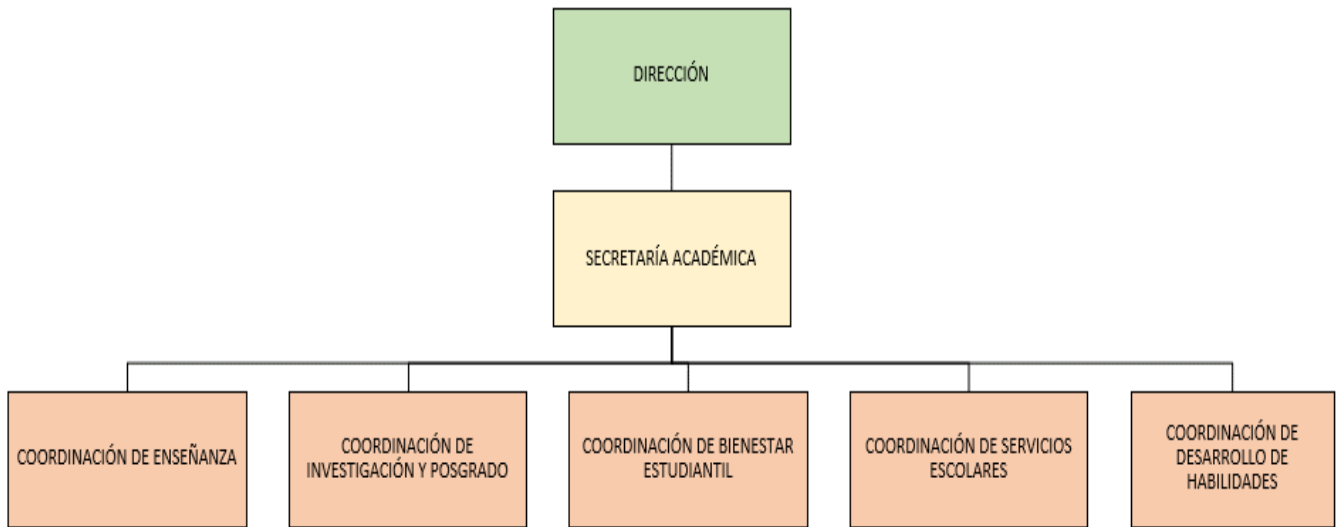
DIRECCIÓN

SECRETARÍA ACADÉMICA

COORDINACIÓN DE ENSEÑANZA

COORDINACIÓN DE INVESTIGACIÓN Y POSGRADO

COORDINACIÓN DE BIENESTAR ESTUDIANTIL

COORDINACIÓN DE SERVICIOS ESCOLARES

COORDINACIÓN DE DESARROLLO DE HABILIDADES